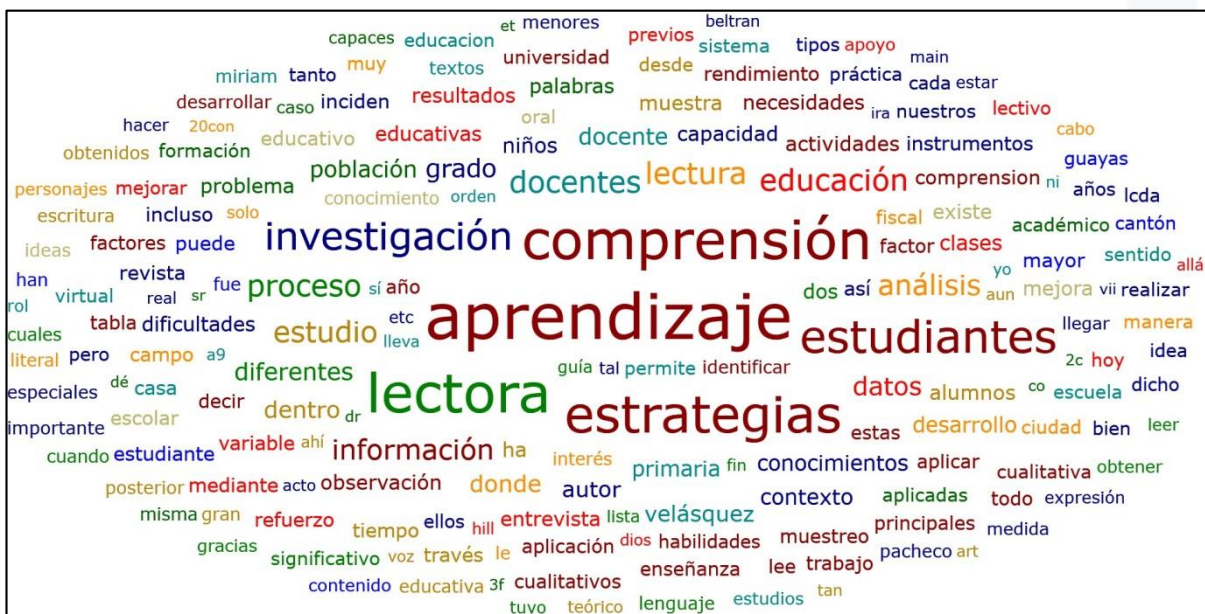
et menores beltran
capaces educacion previos sistema tipos apoyo main
miriam tanto muy textos universidad desde rendimiento práctica cada estar
desarrollar caso inciden resultados palabras muestra necesidades ira nuestros lectivo
hacer 20con oral educativo educativas niños docente capacidad actividades instrumentos cabo
obtenidos formación guayas
personajes mejorar problema población grado docentes lectura educación comprension ni años lcda
escritura incluso solo conocimiento orden fiscal existe académico cantón
ideas factores puede investigación comprensión factor clases
han revista fue proceso sí año análisis yo mayor sentido allá
rol virtual real sr dos así aun mejora vii realizar
cuales tabla dificultades estudio etc aprendizaje estudiantes llegar manera
literal pero campo a9 lleva idea
especiales dé casa diferentes guía tal permite identificar 2c hoy
lectora estrategias datos alumnos co escuela dicho
importante escolar decir dentro dr desarrollo ciudad bien leer
variable ahí información ha estas
cuando estudiante interés primaria fin conocimientos aplicar cualitativa obtener
posterior mediante acto observación donde autor contexto aplicadas todo expresión
misma gran refuerzo tiempo ellos hill entrevista lista velásquez muestreo principales medida
gracias significativo voz través le aplicación dios habilidades trabajo pacheco art
contenido educativa 3f cualitativos enseñanza lee
tuvo teórico lenguaje estudios tan